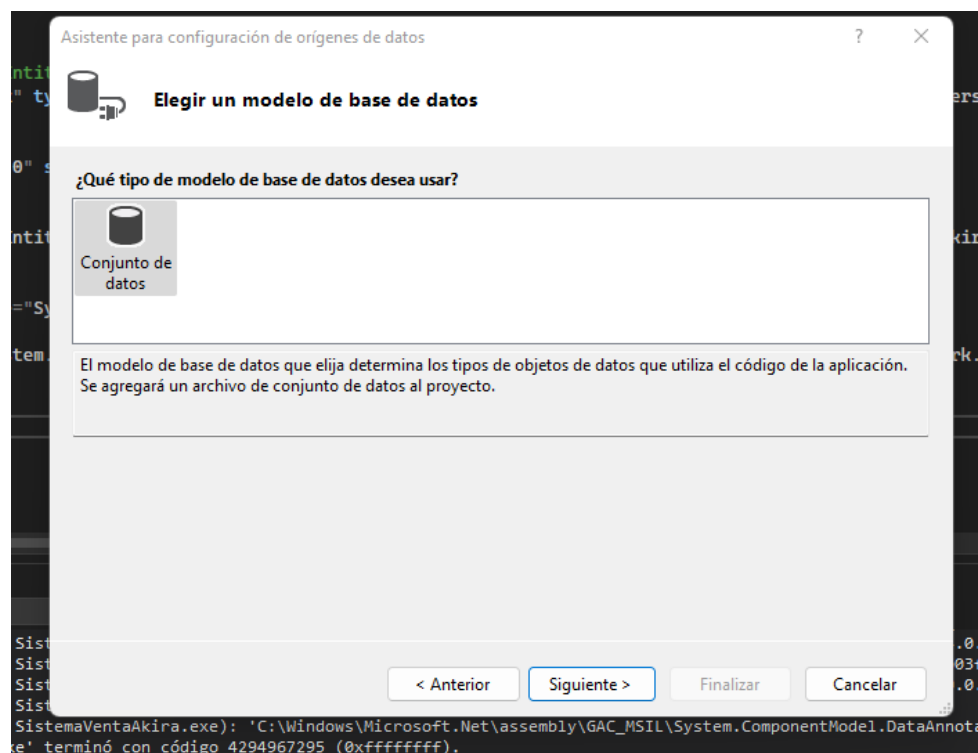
Asistente para configuración de orígenes de datos

?

Elegir un modelo de base de datos

¿Qué tipo de modelo de base de datos desea usar?

Conjunto de datos

El modelo de base de datos que elija determina los tipos de objetos de datos que utiliza el código de la aplicación. Se agregará un archivo de conjunto de datos al proyecto.

< Anterior

Siguiente >

Finalizar

Cancelar

SistemaVentaAkira.exe): 'C:\Windows\Microsoft.Net\assembly\GAC_MSIL\System.ComponentModel.DataAnnota

e' terminó con código 4294967295 (0xffffffff).